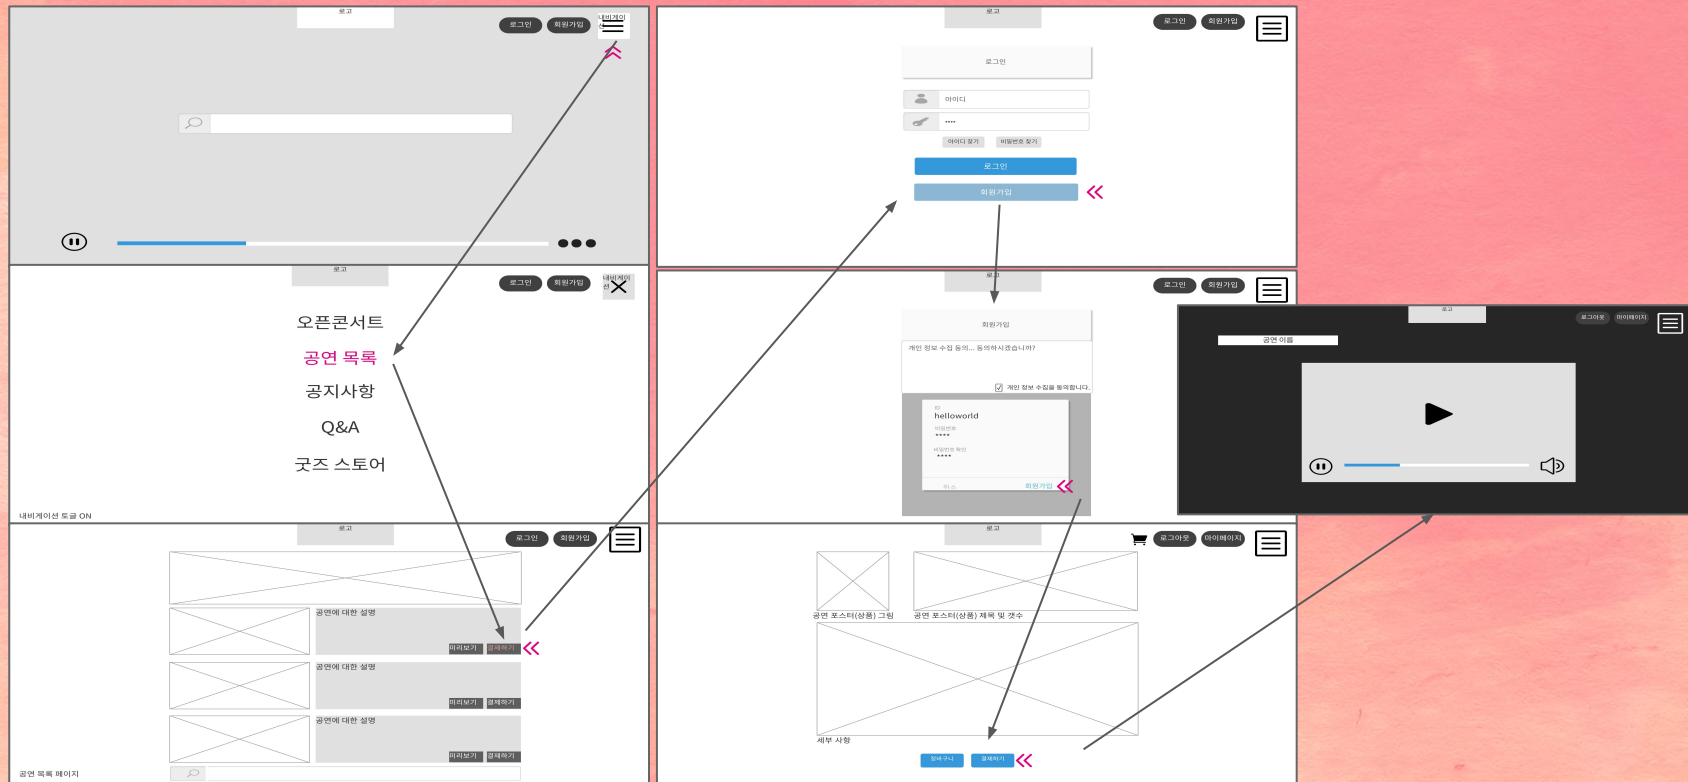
로고
로그인 회원가입 내비게이션

로고
로그인 회원가입 내비게이션
오픈콘서트
공연 목록
공지사항
Q&A
굿즈 스토어
내비게이션 토글 ON

로고
로그인 회원가입
공연에 대한 설명
미리보기 결제하기
공연에 대한 설명
미리보기 결제하기
공연에 대한 설명
미리보기 결제하기
공연 목록 페이지

로고
로그인 회원가입
로그인
아이디
••••
아이디 찾기 비밀번호 찾기
로그인
회원가입

로고
로그인 회원가입
회원가입
개인 정보 수집 동의... 동의하시겠습니까?
개인 정보 수집을 동의합니다.
ID
helloworld
비밀번호
****
비밀번호 확인
****
취소 회원가입

로고
로그아웃 마이페이지
공연 이름

로고
로그아웃 마이페이지
공연 포스터(상품) 그림
공연 포스터(상품) 제목 및 갯수
세부 사항
장바구니 결제하기